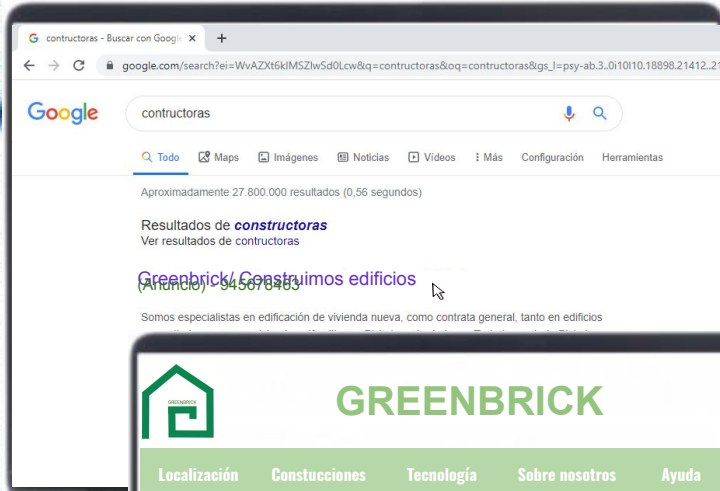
contructoras - Buscar con Googl ×
+
google.com/search?ei=WvAZXt6kIMSZIwSd0Lcw&q=contructoras&oq=contructoras&gs_l=psy-ab.3..0i10l10.18898.21412..21

Google
contructoras

Todo
Maps
Imágenes
Noticias
Vídeos
Más
Configuración
Herramientas

Aproximadamente 27.800.000 resultados (0,56 segundos)

Resultados de constructoras
Ver resultados de contructoras

Greenbrick/ Construimos edificios
(Anuncio) · 945678463

Somos especialistas en edificación de vivienda nueva, como contrata general, tanto en edificios

GREENBRICK
GREENBRICK

Localización
Constucciones
Tecnología
Sobre nosotros
Ayuda